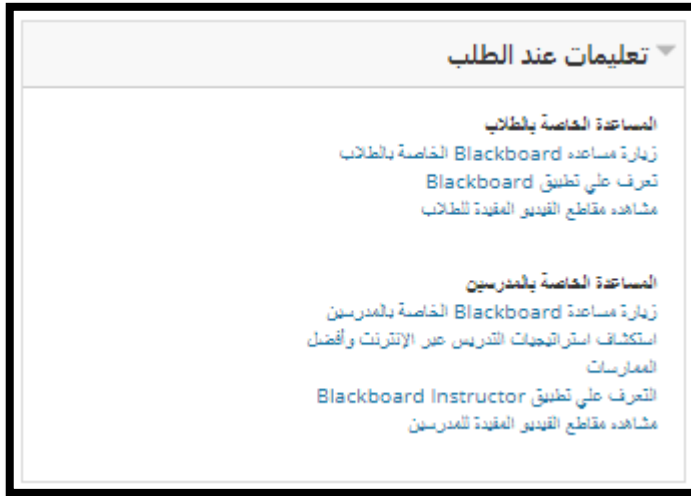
تعليمات عند الطلب

المساعدة الخاصة بالطلاب
زيارة مساعده Blackboard الخاصة بالطلاب
تعرف علي تطبيق Blackboard
مشاهده مقاطع الفيديو المفيدة للطلاب

المساعدة الخاصة بالمدرسين
زيارة مساعدة Blackboard الخاصة بالمدرسين
استكشاف استراتيجيات التدريس عبر الإنترنت وأفضل الممارسات
التعرف علي تطبيق Blackboard Instructor
مشاهده مقاطع الفيديو المفيدة للمدرسين